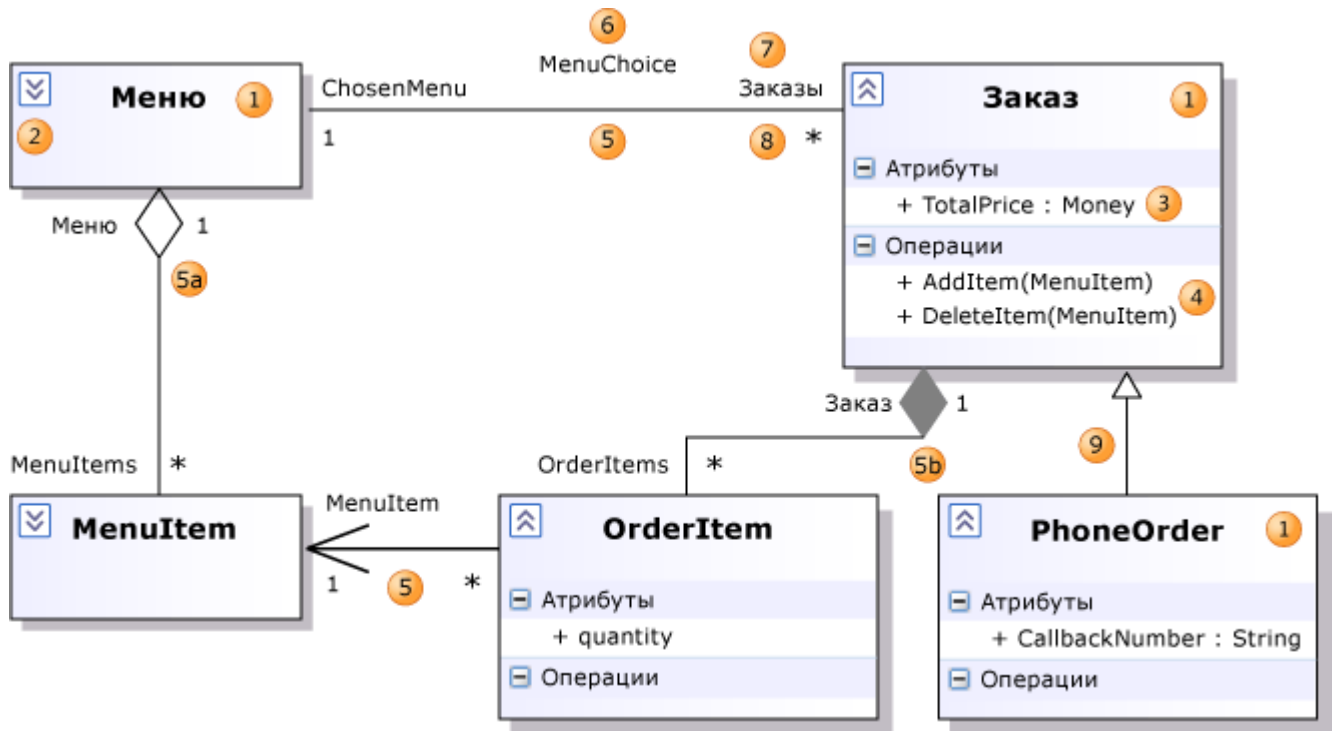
Меню 1
2

6
MenuChoice
7
ChosenMenu
Заказы
1
5
8 *

Заказ 1
Атрибуты
+ TotalPrice : Money 3
Операции
+ AddItem(MenuItem)
+ DeleteItem(MenuItem) 4

Меню 1
5a

MenuItems *

Заказ 1
OrderItems *
5b
9

MenuItem
MenuItem
1 5 *

OrderItem
Атрибуты
+ quantity
Операции

PhoneOrder 1
Атрибуты
+ CallbackNumber : String
Операции